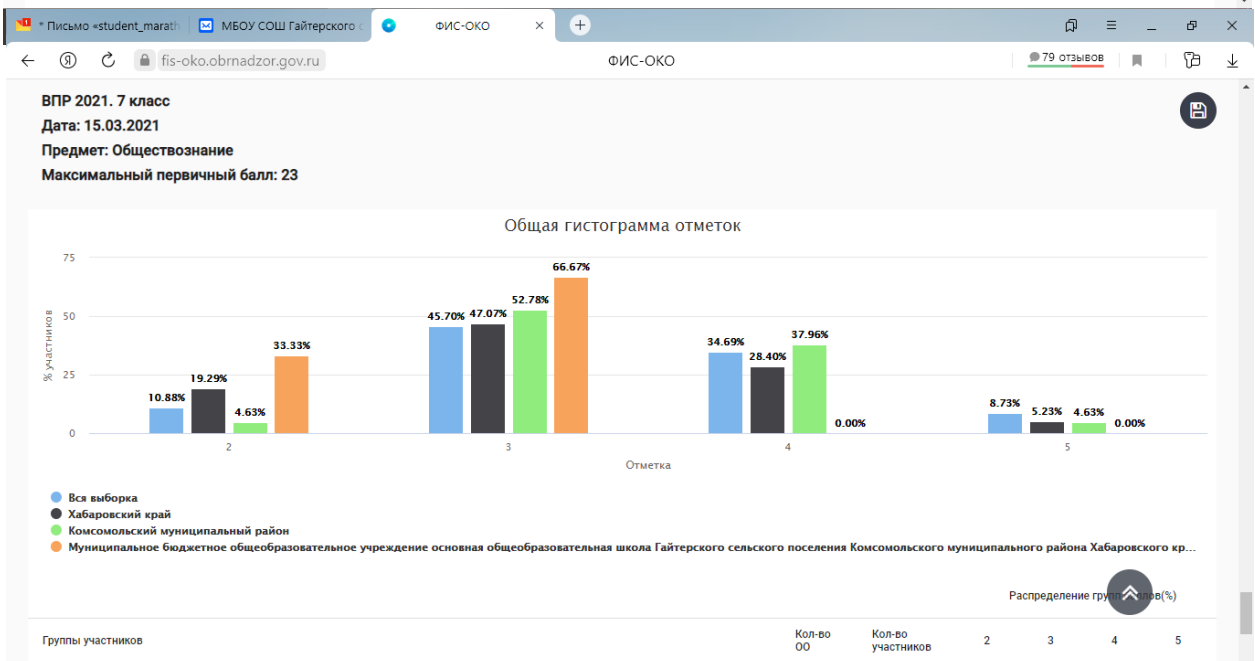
* Письмо «student_marath
МБОУ СОШ Гайтерского с
ФИС-ОКО
fis-oko.obrnadzor.gov.ru
ФИС-ОКО
79 отзывов

ВПР 2021. 7 класс
Дата: 15.03.2021
Предмет: Обществознание
Максимальный первичный балл: 23

Общая гистограмма отметок

75
50
25
0
% участников

10.88%
19.29%
4.63%
33.33%
45.70%
47.07%
52.78%
66.67%
34.69%
28.40%
37.96%
0.00%
8.73%
5.23%
4.63%
0.00%

2
3
4
5
Отметка

Вся выборка
Хабаровский край
Комсомольский муниципальный район
Муниципальное бюджетное общеобразовательное учреждение основная общеобразовательная школа Гайтерского сельского поселения Комсомольского муниципального района Хабаровского кр...

Распределение груп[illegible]лов(%)

| Группы участников | Кол-во ОО | Кол-во участников | 2 | 3 | 4 | 5 |
|---|---|---|---|---|---|---|